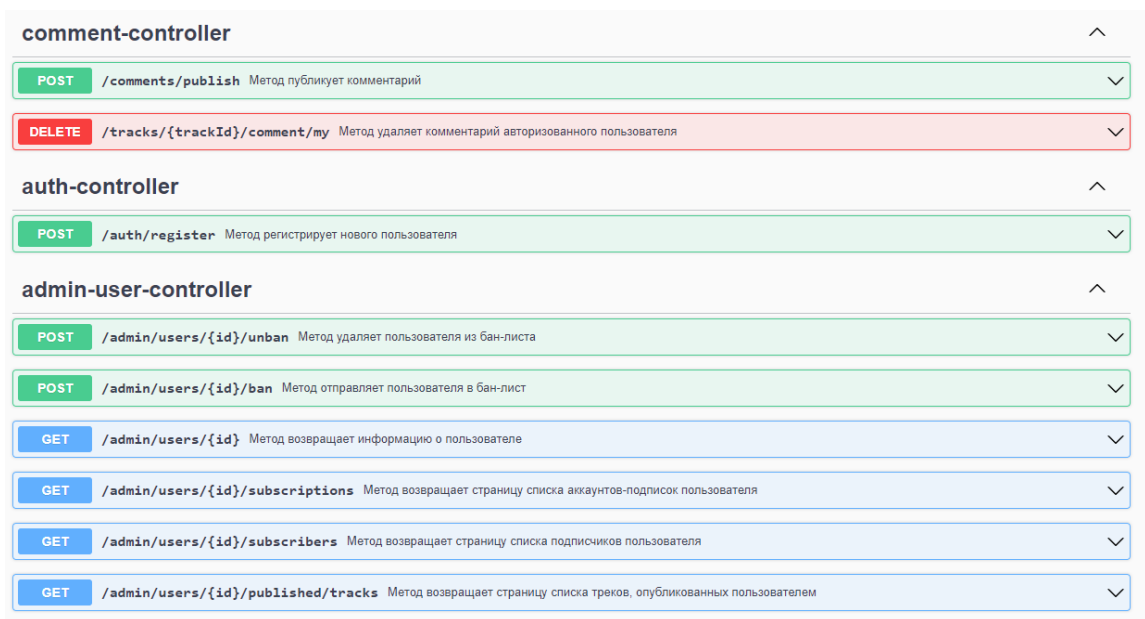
comment-controller

POST /comments/publish Метод публикует комментарий

DELETE /tracks/{trackId}/comment/my Метод удаляет комментарий авторизованного пользователя

auth-controller

POST /auth/register Метод регистрирует нового пользователя

admin-user-controller

POST /admin/users/{id}/unban Метод удаляет пользователя из бан-листа

POST /admin/users/{id}/ban Метод отправляет пользователя в бан-лист

GET /admin/users/{id} Метод возвращает информацию о пользователе

GET /admin/users/{id}/subscriptions Метод возвращает страницу списка аккаунтов-подписок пользователя

GET /admin/users/{id}/subscribers Метод возвращает страницу списка подписчиков пользователя

GET /admin/users/{id}/published/tracks Метод возвращает страницу списка треков, опубликованных пользователем